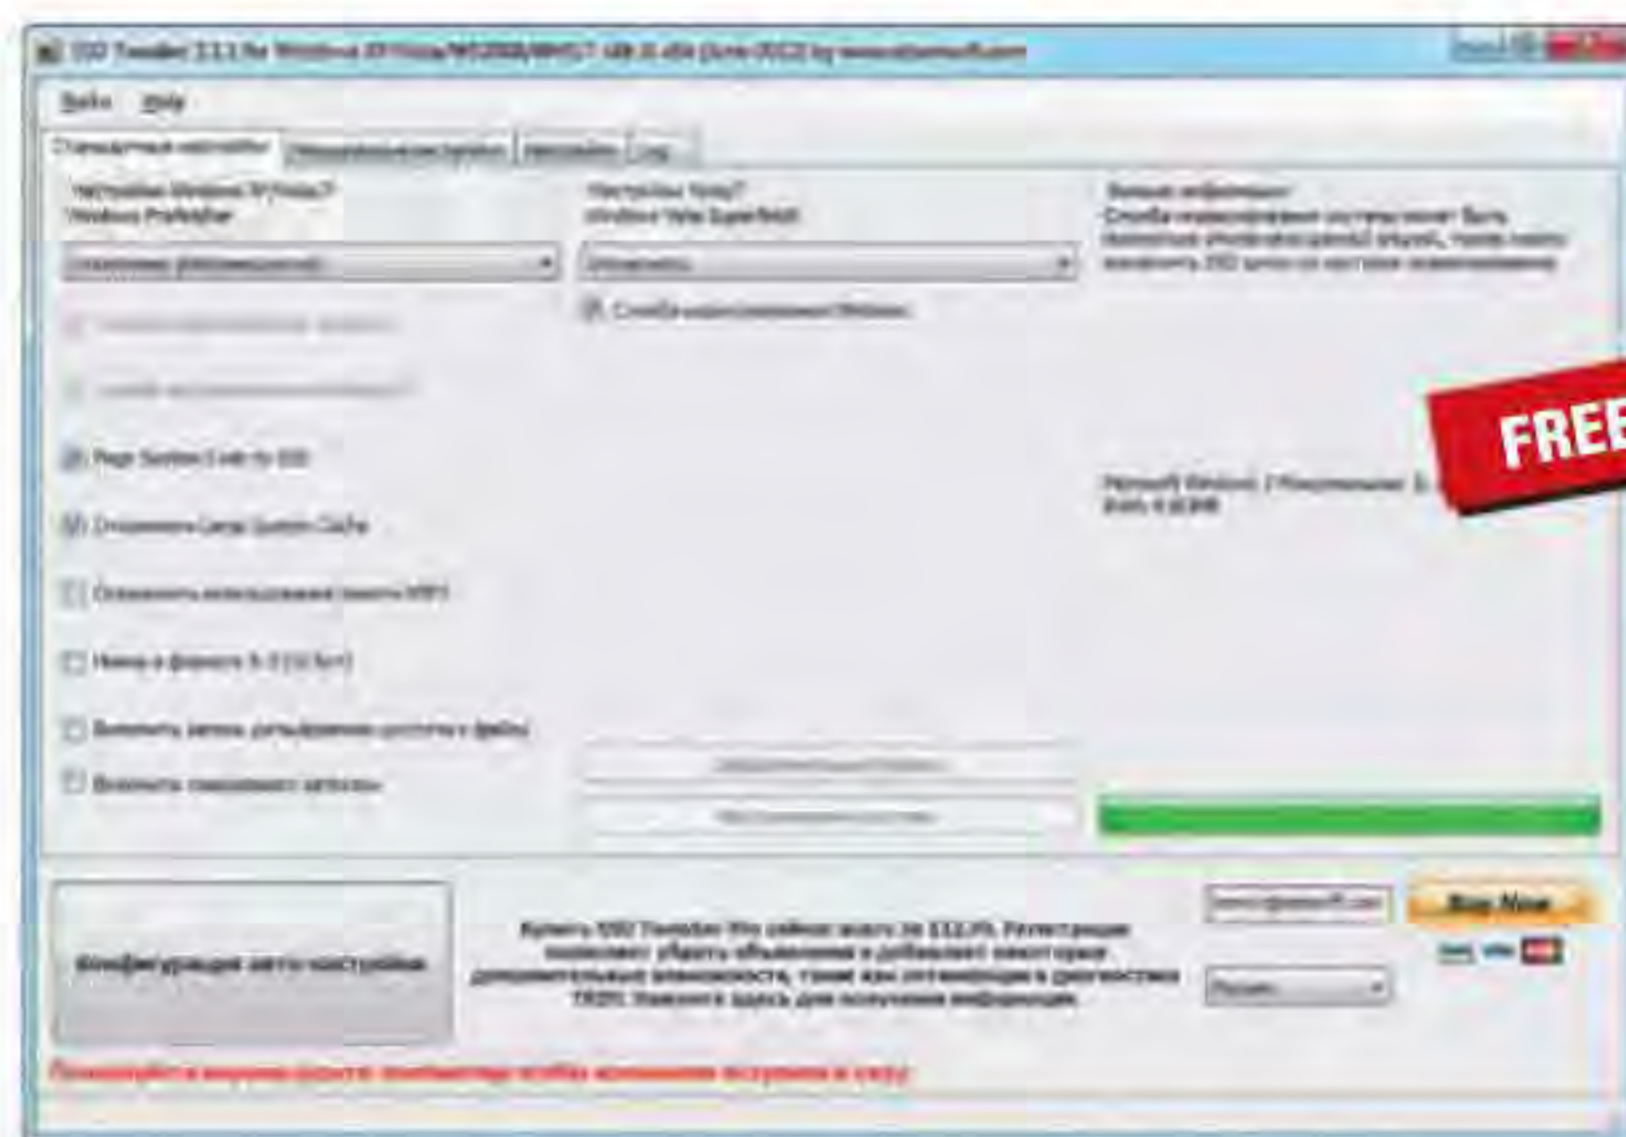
SSD Tweaker 3.1.1 for Windows XP/Vista/W2008/W7 x86 & x64 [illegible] by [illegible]

Файл Help

Стандартные настройки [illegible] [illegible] Log

Настройки Windows XP/Vista/7 Windows Prefetcher

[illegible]

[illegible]

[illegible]

Page System Code to SSD

Отключить Large System Cache

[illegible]

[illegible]

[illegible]

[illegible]

Настройки Vista/7 Windows Vista SuperFetch

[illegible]

Служба индексирования Windows

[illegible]

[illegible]

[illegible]

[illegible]

FREE

Microsoft Windows 7 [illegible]

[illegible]

Конфигурация авто-настройки

Купить SSD Tweaker Pro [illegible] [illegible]

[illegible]

Русский

Buy Now

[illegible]